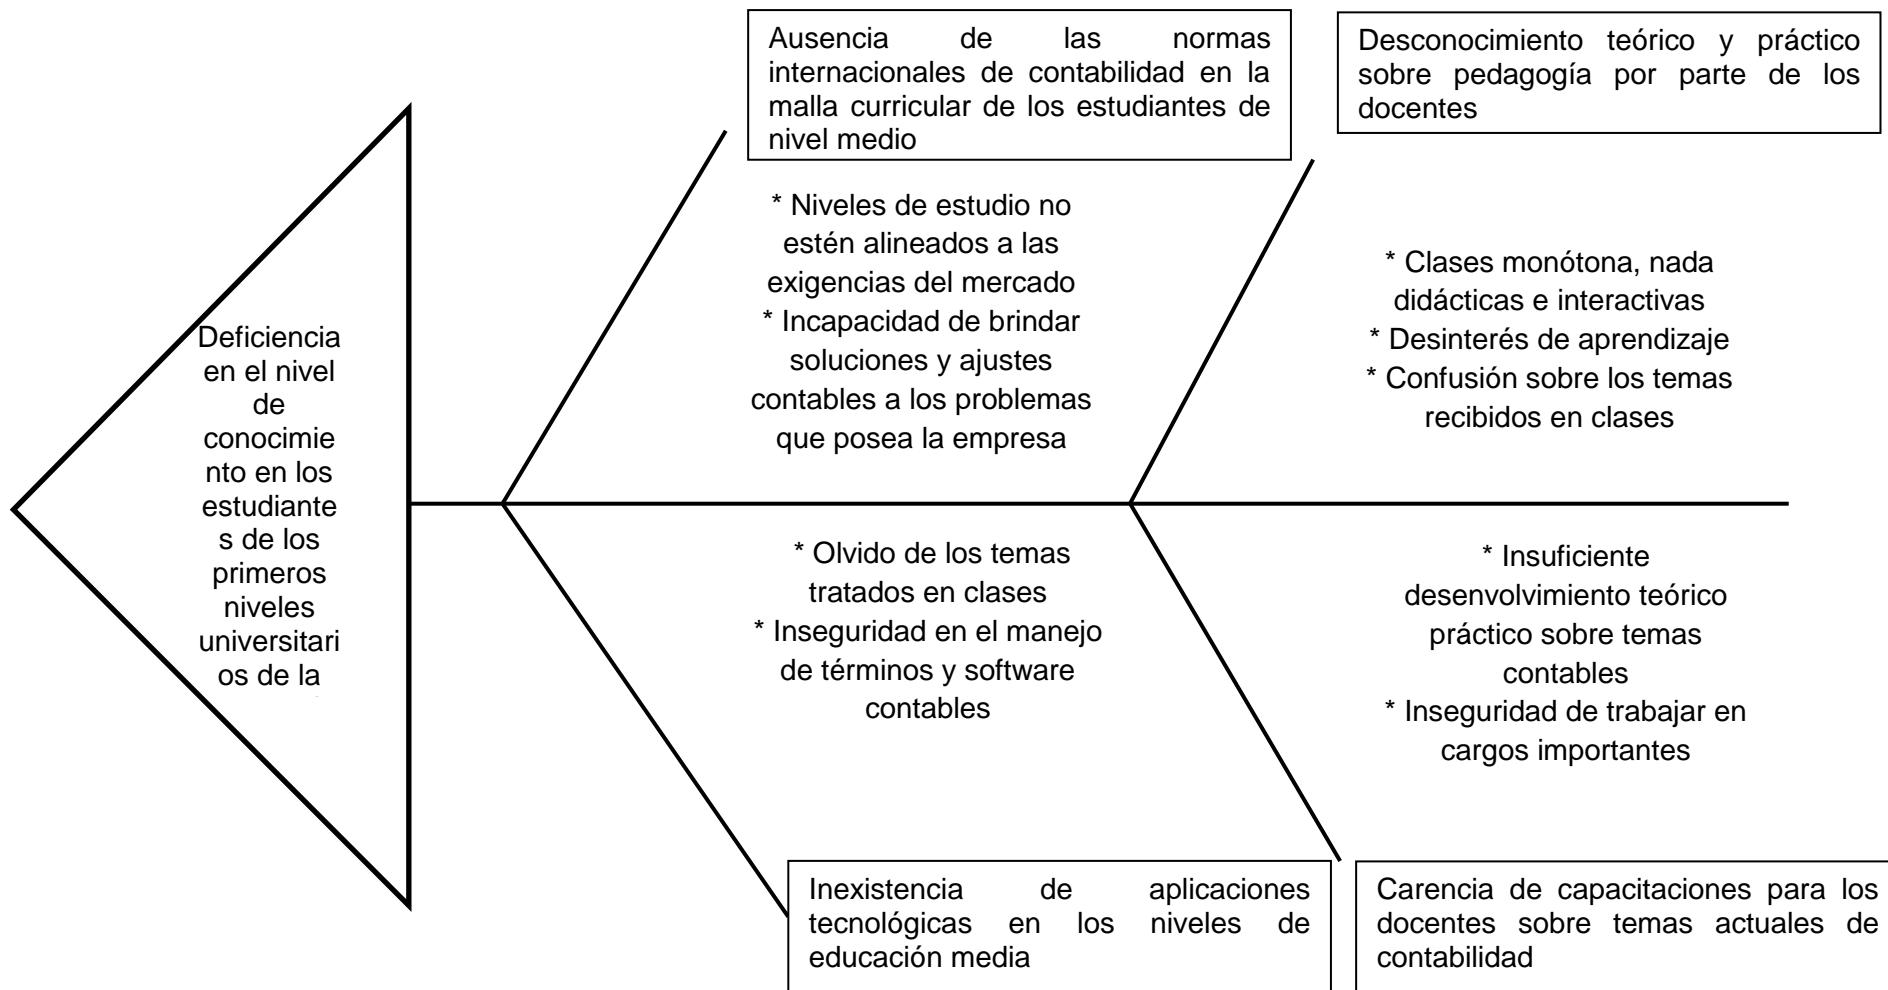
Deficiencia en el nivel de conocimiento en los estudiantes de los primeros niveles universitarios de la

Ausencia de las normas internacionales de contabilidad en la malla curricular de los estudiantes de nivel medio

Desconocimiento teórico y práctico sobre pedagogía por parte de los docentes

* Niveles de estudio no estén alineados a las exigencias del mercado
* Incapacidad de brindar soluciones y ajustes contables a los problemas que posea la empresa

* Clases monótona, nada didácticas e interactivas
* Desinterés de aprendizaje
* Confusión sobre los temas recibidos en clases

* Olvido de los temas tratados en clases
* Inseguridad en el manejo de términos y software contables

* Insuficiente desenvolvimiento teórico práctico sobre temas contables
* Inseguridad de trabajar en cargos importantes

Inexistencia de aplicaciones tecnológicas en los niveles de educación media

Carencia de capacitaciones para los docentes sobre temas actuales de contabilidad